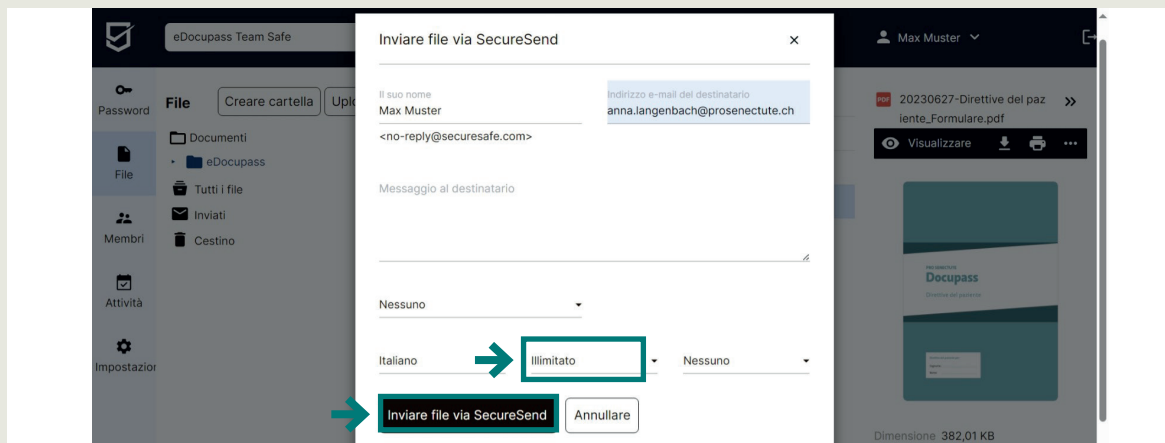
eDocupass Team Safe

Max Muster

Password

File

Membri

Attività

Impostazioni

File

Creare cartella

Upl

Documenti

eDocupass

Tutti i file

Inviati

Cestino

Inviare file via SecureSend

×

Il suo nome

Max Muster

<no-reply@securesafe.com>

Indirizzo e-mail del destinatario

anna.langenbach@prosenectute.ch

Messaggio al destinatario

Nessuno

Italiano

Illimitato

Nessuno

Inviare file via SecureSend

Annullare

20230627-Direttive del paziente_Formulare.pdf

Visualizzare

Docupass

Direttive del paziente

Dimensione 382,01 KB